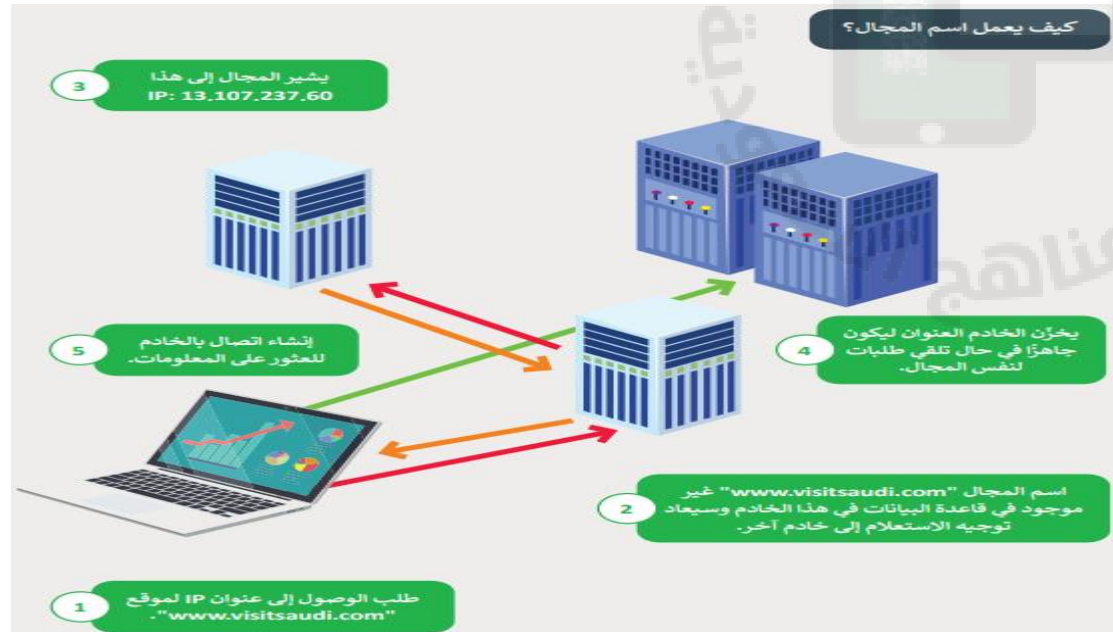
كيف يعمل اسم المجال؟

3
يشير المجال إلى هذا
IP: 13.107.237.60

4
يخزّن الخادم العنوان ليكون جاهزًا في حال تلقي طلبات لنفس المجال.

5
إنشاء اتصال بالخادم للعثور على المعلومات.

2
اسم المجال "www.visitsaudi.com" غير موجود في قاعدة البيانات في هذا الخادم وسيعاد توجيه الاستعلام إلى خادم آخر.

1
طلب الوصول إلى عنوان IP لموقع "www.visitsaudi.com".

مناهج